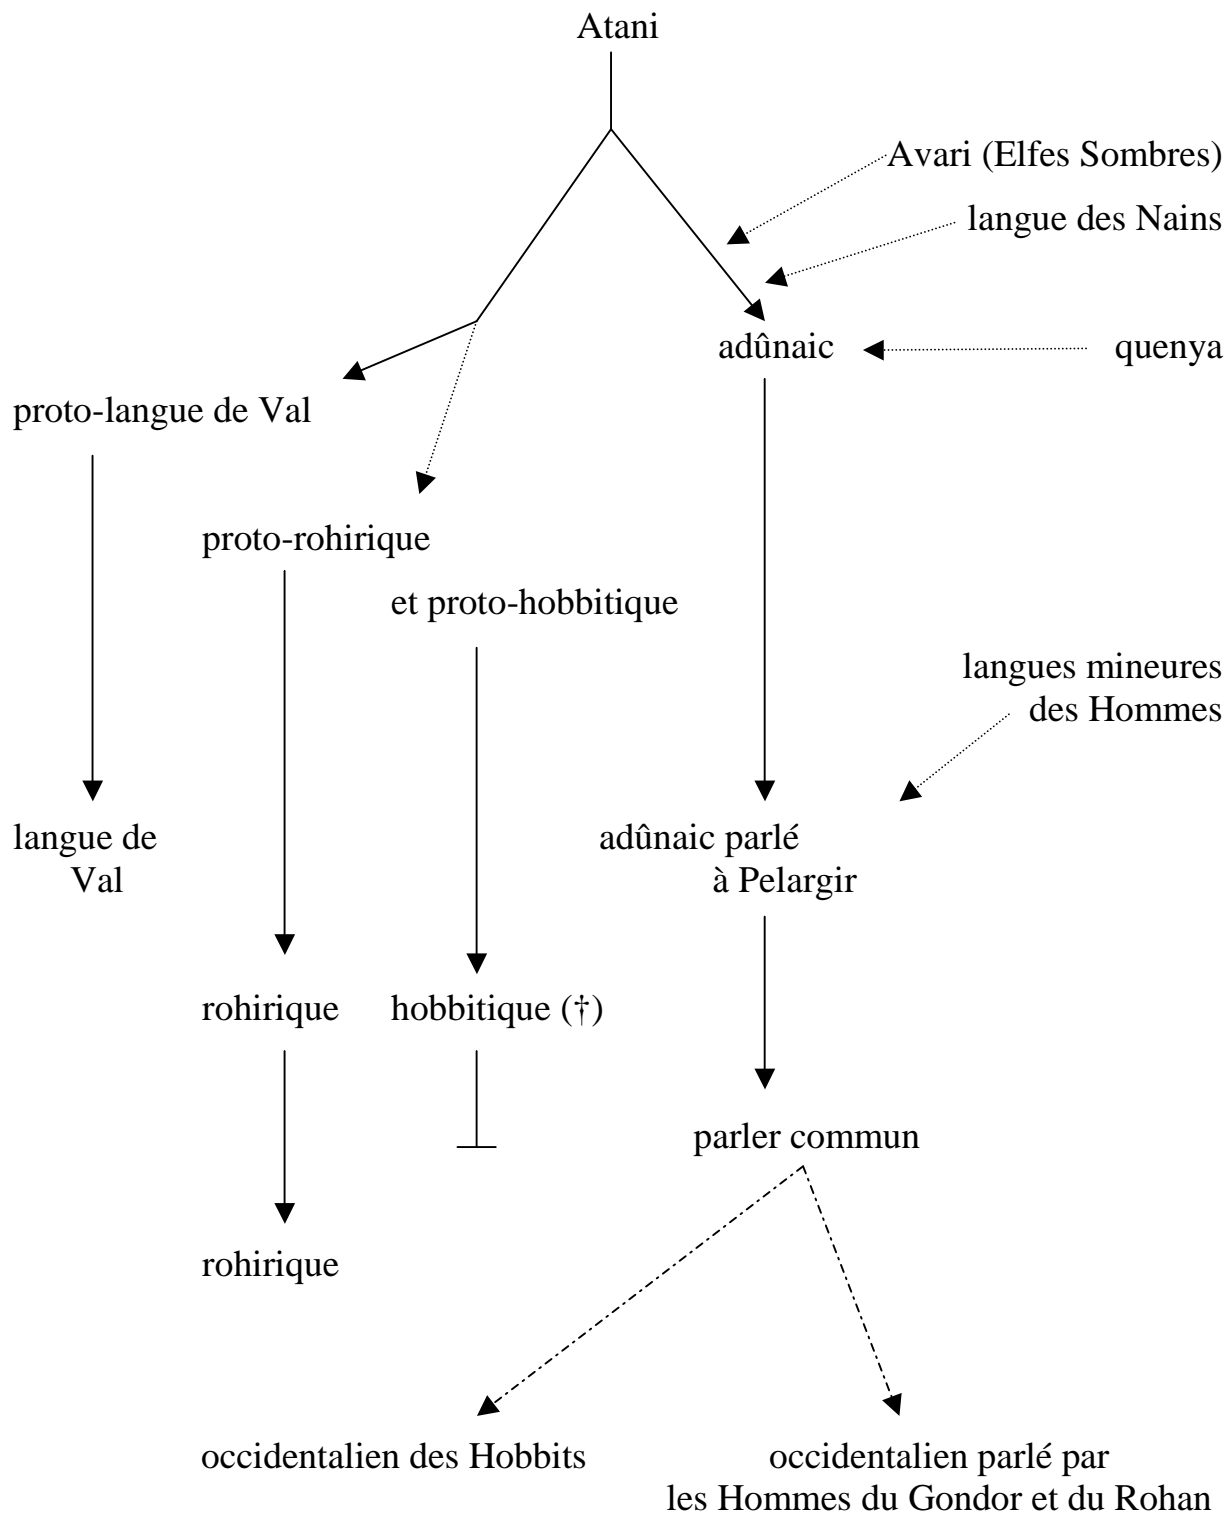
Atani

Avari (Elfes Sombres)

langue des Nains

adûnaic

quenya

proto-langue de Val

proto-rohirique

et proto-hobbitique

langues mineures des Hommes

langue de Val

adûnaic parlé à Pelargir

rohirique

hobbitique (†)

parler commun

rohirique

occidentalien des Hobbits

occidentalien parlé par les Hommes du Gondor et du Rohan